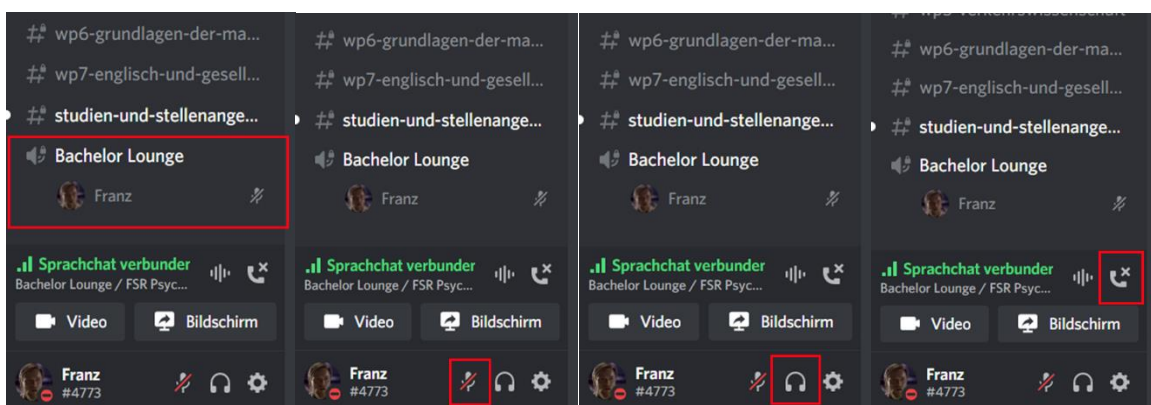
wp6-grundlagen-der-ma...
wp7-englisch-und-gesell...
studien-und-stellenange...
Bachelor Lounge
Franz
Sprachchat verbunden
Bachelor Lounge / FSR Psyc...
Video
Bildschirm
Franz
#4773

wp6-grundlagen-der-ma...
wp7-englisch-und-gesell...
studien-und-stellenange...
Bachelor Lounge
Franz
Sprachchat verbunden
Bachelor Lounge / FSR Psyc...
Video
Bildschirm
Franz
#4773

wp6-grundlagen-der-ma...
wp7-englisch-und-gesell...
studien-und-stellenange...
Bachelor Lounge
Franz
Sprachchat verbunden
Bachelor Lounge / FSR Psyc...
Video
Bildschirm
Franz
#4773

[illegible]
wp6-grundlagen-der-ma...
wp7-englisch-und-gesell...
studien-und-stellenange...
Bachelor Lounge
Franz
Sprachchat verbunden
Bachelor Lounge / FSR Psyc...
Video
Bildschirm
Franz
#4773